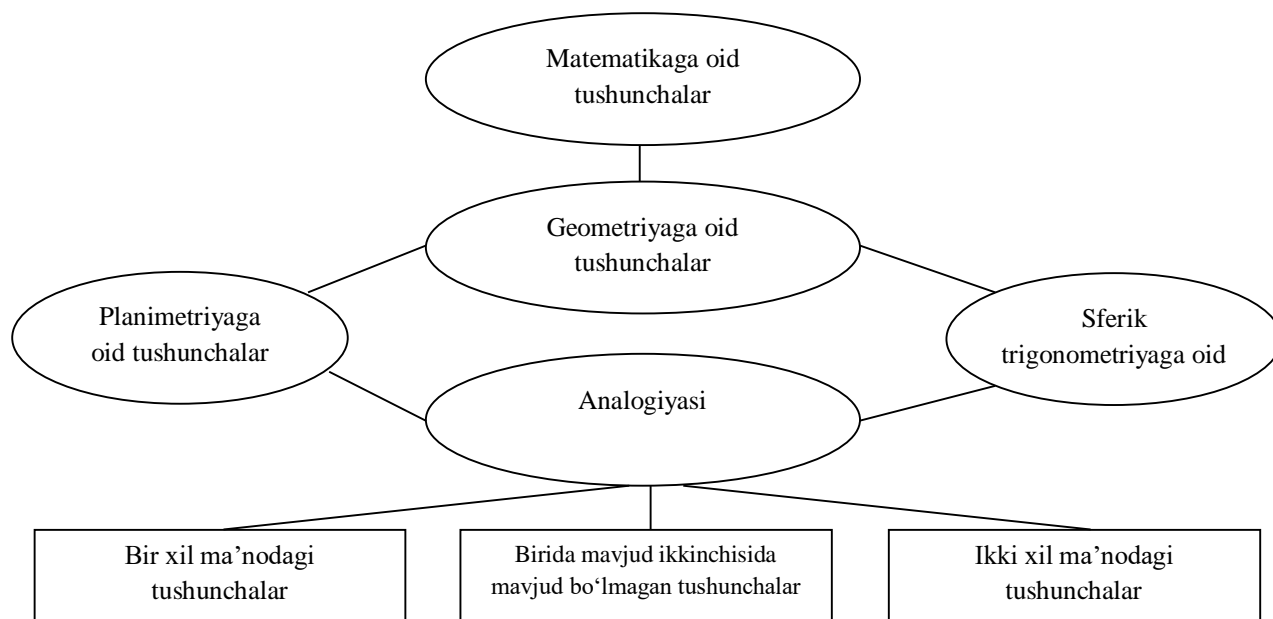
Matematikaga oid tushunchalar

Geometriyaga oid tushunchalar

Planimetriyaga oid tushunchalar

Sferik trigonometriyaga oid

Analogiyasi

Bir xil ma’nodagi tushunchalar

Birida mavjud ikkinchisida mavjud bo‘lmagan tushunchalar

Ikki xil ma’nodagi tushunchalar